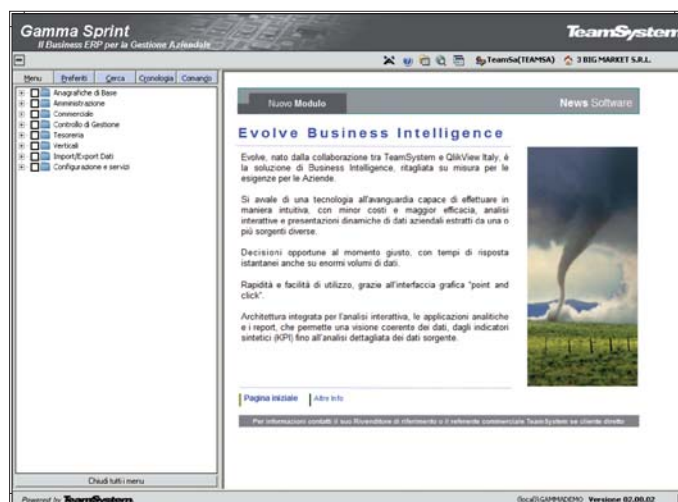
Gamma Sprint
Il Business ERP per la Gestione Aziendale

TeamSystem

TeamSa(TEAMSA) 3 BIG MARKET S.R.L.

Menu Preferiti Cerca Cronologia Comandi

Anagrafiche di Base
Amministrazione
Commerciale
Controllo di Gestione
Tesoreria
Verticali
Import/Export Dati
Configurazione e servizi

Chiudi tutti i menu

Nuovo Modulo

News Software

Evolve Business Intelligence

Evolve, nato dalla collaborazione tra TeamSystem e QlikView Italy, è la soluzione di Business Intelligence, ritagliata su misura per le esigenze per le Aziende.

Si avvale di una tecnologia all'avanguardia capace di effettuare in maniera intuitiva, con minor costi e maggior efficacia, analisi interattive e presentazioni dinamiche di dati aziendali estratti da una o più sorgenti diverse.

Decisioni opportune al momento giusto, con tempi di risposta istantanei anche su enormi volumi di dati.

Rapidità e facilità di utilizzo, grazie all'interfaccia grafica "point and click".

Architettura integrata per l'analisi interattiva, le applicazioni analitiche e i report, che permette una visione coerente dei dati, dagli indicatori sintetici (KPI) fino all'analisi dettagliata dei dati sorgente.

Pagina iniziale | Altre Info

Per informazioni contatti il suo Rivenditore di riferimento o il referente commerciale TeamSystem se cliente diretto

Powered by TeamSystem

(local)\GAMMADEMO Versione 02.00.02